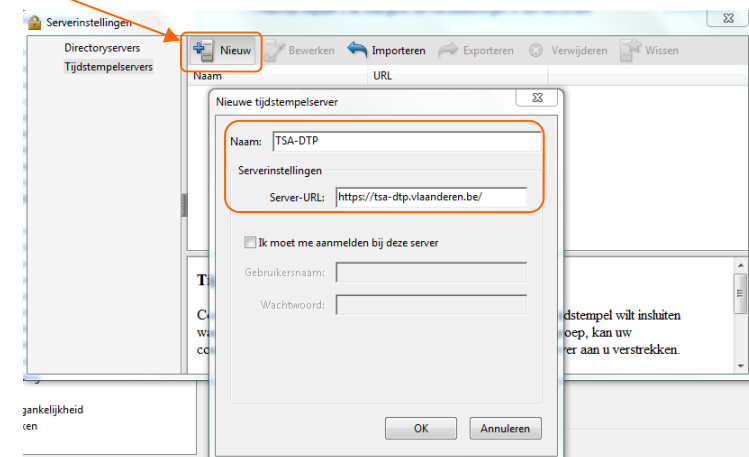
Serverinstellingen

Directoryservers
Tijdstempelservers

Nieuw
Bewerken
Importeren
Exporteren
Verwijderen
Wissen

Naam
URL

Nieuwe tijdstempelserver

Naam: TSA-DTP

Serverinstellingen

Server-URL: https://tsa-dtp.vlaanderen.be/

Ik moet me aanmelden bij deze server

Gebruikersnaam:

Wachtwoord:

OK
Annuleren

Ti
Co
wa
co

dstempel wilt insluiten
oep, kan uw
ver aan u verstrekken.

ankelijkheid
ken